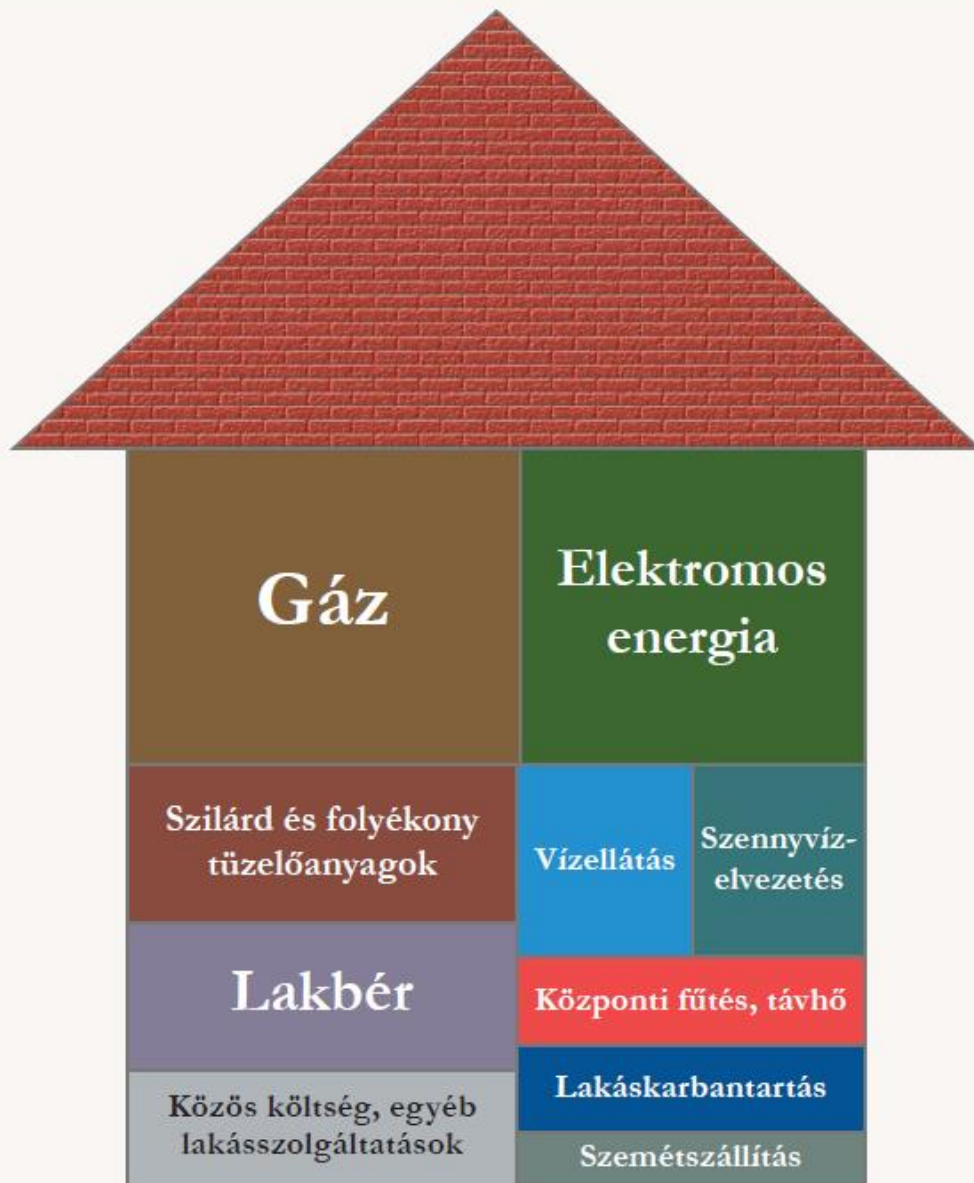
Gáz

Elektromos energia

Szilárd és folyékony tüzelőanyagok

Vízellátás

Szennyvízelvezetés

Lakbér

Központi fűtés, távhő

Lakáskarbantartás

Közös költség, egyéb lakásszolgáltatások

Szemétszállítás